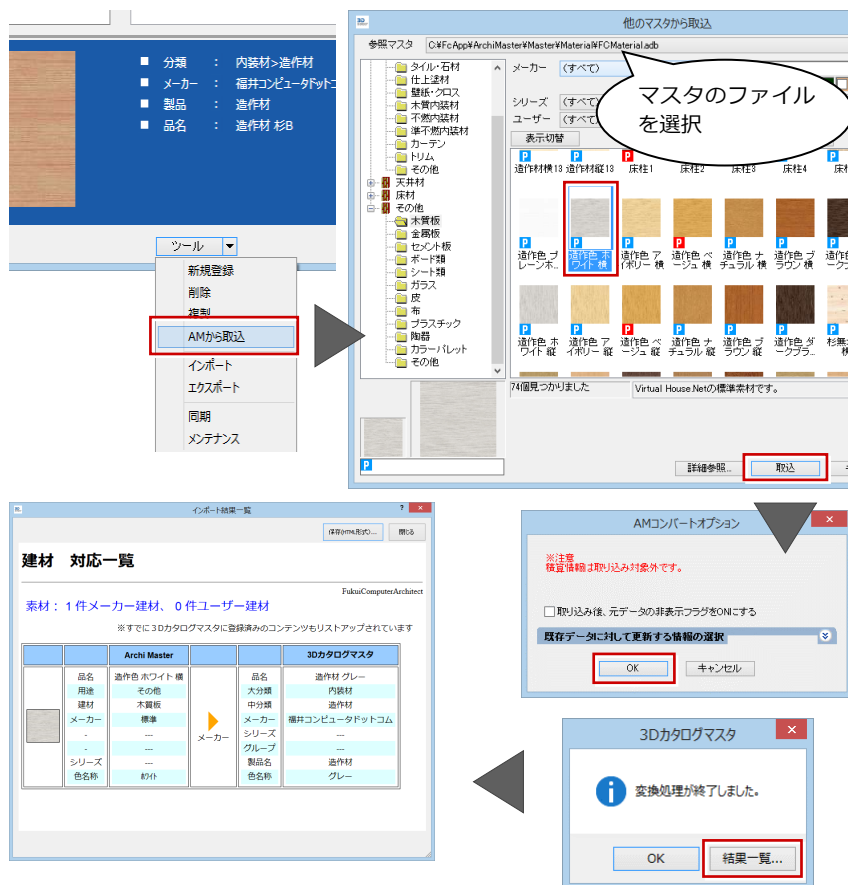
■ 分類 : 内装材>造作材
■ メーカー : 福井コンピュータドットコ
■ 製品 : 造作材
■ 品名 : 造作材 杉B

ツール
新規登録
削除
複製
AMから取込
インポート
エクスポート
同期
メンテナンス

他のマスタから取込
参照マスタ C:¥FcApp¥ArchiMaster¥Master¥Material¥FCMaterial.adb
タイル・石材
仕上塗材
壁紙・クロス
木質内装材
不燃内装材
準不燃内装材
カーテン
トリム
その他
天井材
床材
その他
木質板
金属板
セメント板
ボード類
シート類
ガラス
皮
布
プラスチック
陶器
カラーパレット
その他
メーカー (すべて)
シリーズ (すべて)
ユーザー (すべて)
表示切替
マスタのファイルを選択
造作材横13 造作材縦13 床柱1 床柱2 床柱3 床柱4
造作色 プレーン木 造作色 ホワイト 横 造作色 アイボリー 横 造作色 ベージュ 横 造作色 ナチュラル 横 造作色 ブラウン 横 造作色 ダーク
造作色 ホワイト 縦 造作色 アイボリー 縦 造作色 ベージュ 縦 造作色 ナチュラル 縦 造作色 ブラウン 縦 造作色 ダークブラ 杉無
74個見つかりました
Virtual House.Netの標準素材です。
詳細参照... 取込

AMコンバートオプション
※注意
積算情報は取り込み対象外です。
取り込み後、元データの非表示フラグをONにする
既存データに対して更新する情報の選択
OK キャンセル

3Dカタログマスタ
変換処理が終了しました。
OK 結果一覧...

インポート結果一覧
保存(HTML形式)... 閉じる
建材 対応一覧
FukuiComputerArchitect
素材：1 件メーカー建材、 0 件ユーザー建材
※すでに 3Dカタログマスタに登録済みのコンテンツもリストアップされています

| | | Archi Master | | | 3Dカタログマスタ |
|---|---|---|---|---|---|
| | 品名 | 造作色 ホワイト 横 | | 品名 | 造作材 グレー |
| | 用途 | その他 | | 大分類 | 内装材 |
| | 建材 | 木質板 | | 中分類 | 造作材 |
| | メーカー | 標準 | メーカー | メーカー | 福井コンピュータドットコム |
| | - | --- | | シリーズ | --- |
| | - | --- | | グループ | --- |
| | シリーズ | --- | | 製品名 | 造作材 |
| | 色名称 | ホワイト | | 色名称 | グレー |